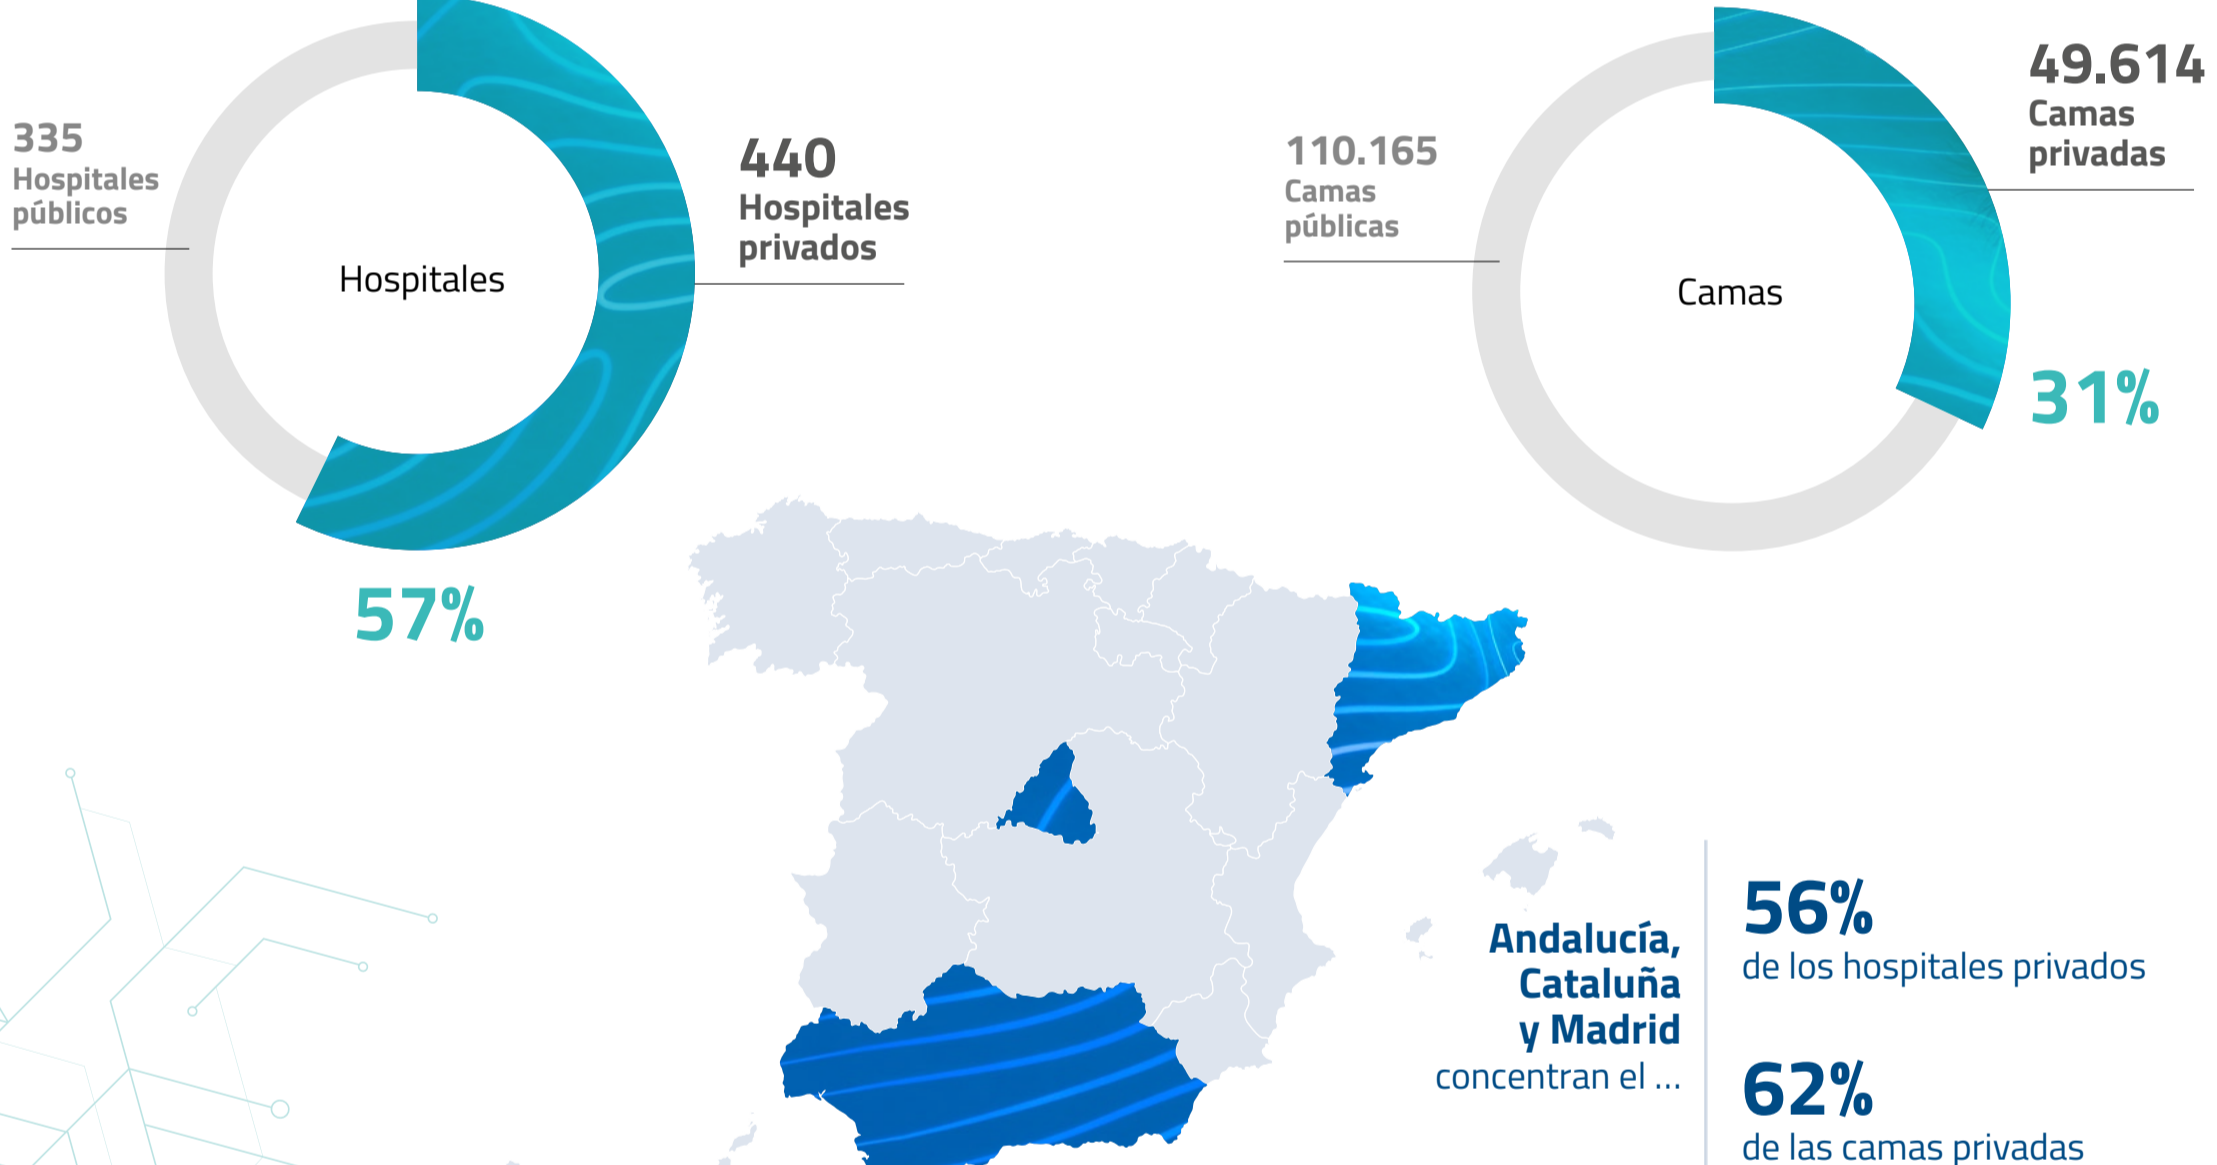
335
Hospitales públicos

Hospitales

440
Hospitales privados

57%

110.165
Camas públicas

Camas

49.614
Camas privadas

31%

Andalucía, Cataluña y Madrid
concentran el ...

56%
de los hospitales privados

62%
de las camas privadas